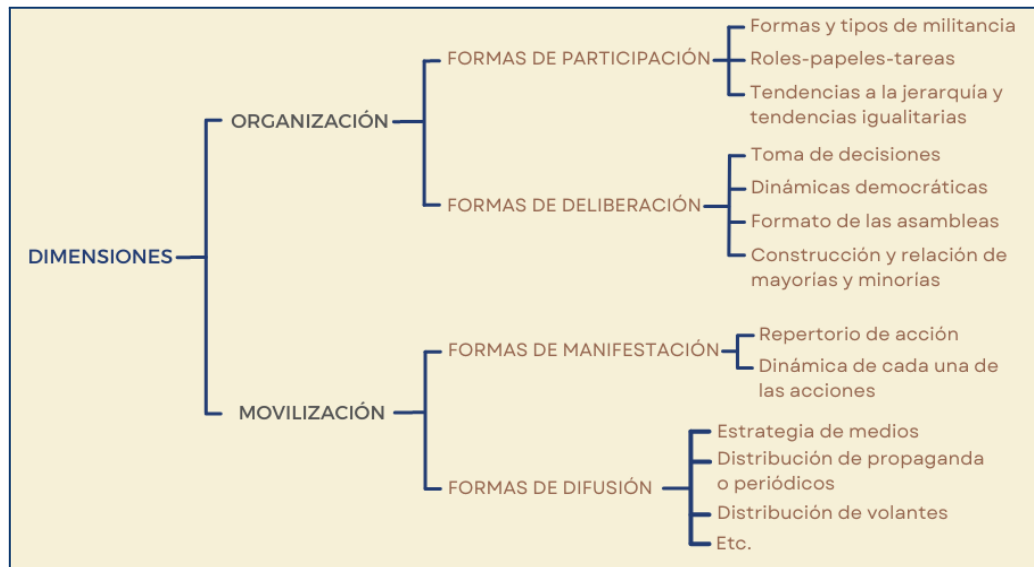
DIMENSIONES

ORGANIZACIÓN

FORMAS DE PARTICIPACIÓN

Formas y tipos de militancia

Roles-papeles-tareas

Tendencias a la jerarquía y tendencias igualitarias

FORMAS DE DELIBERACIÓN

Toma de decisiones

Dinámicas democráticas

Formato de las asambleas

Construcción y relación de mayorías y minorías

MOVILIZACIÓN

FORMAS DE MANIFESTACIÓN

Repertorio de acción

Dinámica de cada una de las acciones

FORMAS DE DIFUSIÓN

Estrategia de medios

Distribución de propaganda o periódicos

Distribución de volantes

Etc.